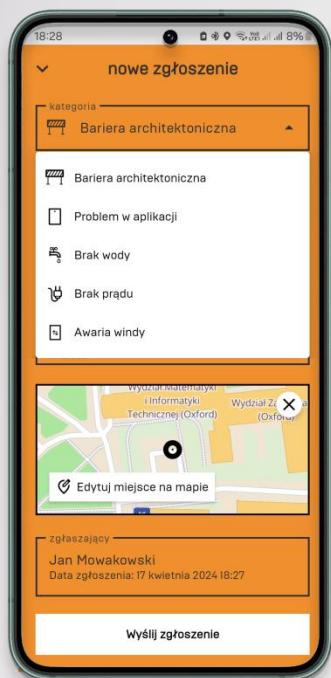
18:28 8%

nowe zgłoszenie

kategoria

Bariera architektoniczna

Bariera architektoniczna

Problem w aplikacji

Brak wody

Brak prądu

Awaria windy

Wydział Matematyki i Informatyki Technicznej (Oxford)

Wydział Za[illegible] (Oxford)

Edytuj miejsce na mapie

zgłaszający

Jan Mowakowski

Data zgłoszenia: 17 kwietnia 2024 18:27

Wyślij zgłoszenie